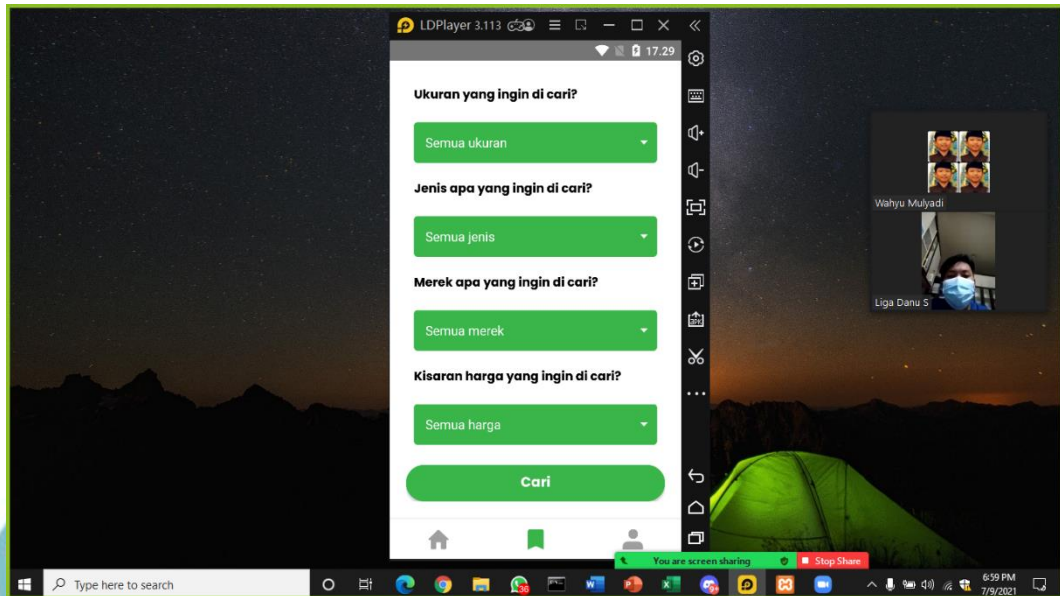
LDPlayer 3.113

17.29

Ukuran yang ingin di cari?

Semua ukuran

Jenis apa yang ingin di cari?

Semua jenis

Merek apa yang ingin di cari?

Semua merek

Kisaran harga yang ingin di cari?

Semua harga

Cari

Wahyu Mulyadi

Liga Danu S

You are screen sharing

Stop Share

Type here to search

36

6:59 PM
7/9/2021